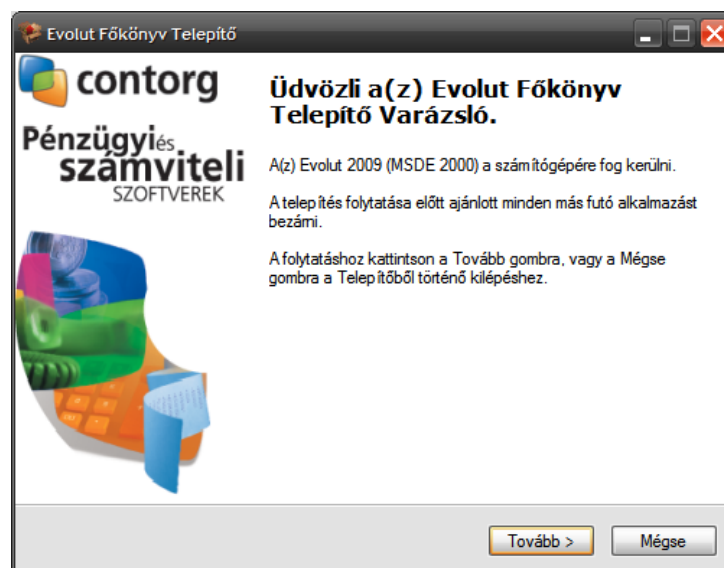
Evolut Főkönyv Telepítő

contorg

Pénzügyi és számviteli SZOFTVEREK

Üdvözli a(z) Evolut Főkönyv Telepítő Varázsló.

A(z) Evolut 2009 (MSDE 2000) a számítógépére fog kerülni.

A telepítés folytatása előtt ajánlott minden más futó alkalmazást bezárni.

A folytatáshoz kattintson a Tovább gombra, vagy a Mégse gombra a Telepítőből történő kilépéshez.

Tovább >

Mégse